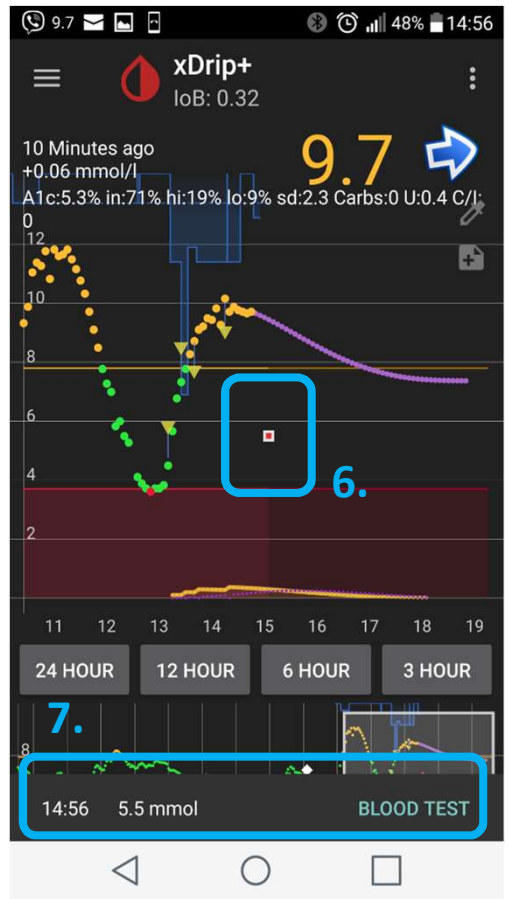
9.7 48% 14:56

xDrip+
IoB: 0.32

10 Minutes ago
+0.06 mmol/l
A1c:5.3% in:71% hi:19% lo:9% sd:2.3 Carbs:0 U:0.4 C/I: 0

9.7

12
10
8
6
4
2

6.

11 12 13 14 15 16 17 18 19

24 HOUR
12 HOUR
6 HOUR
3 HOUR

7.
8

14:56 5.5 mmol BLOOD TEST